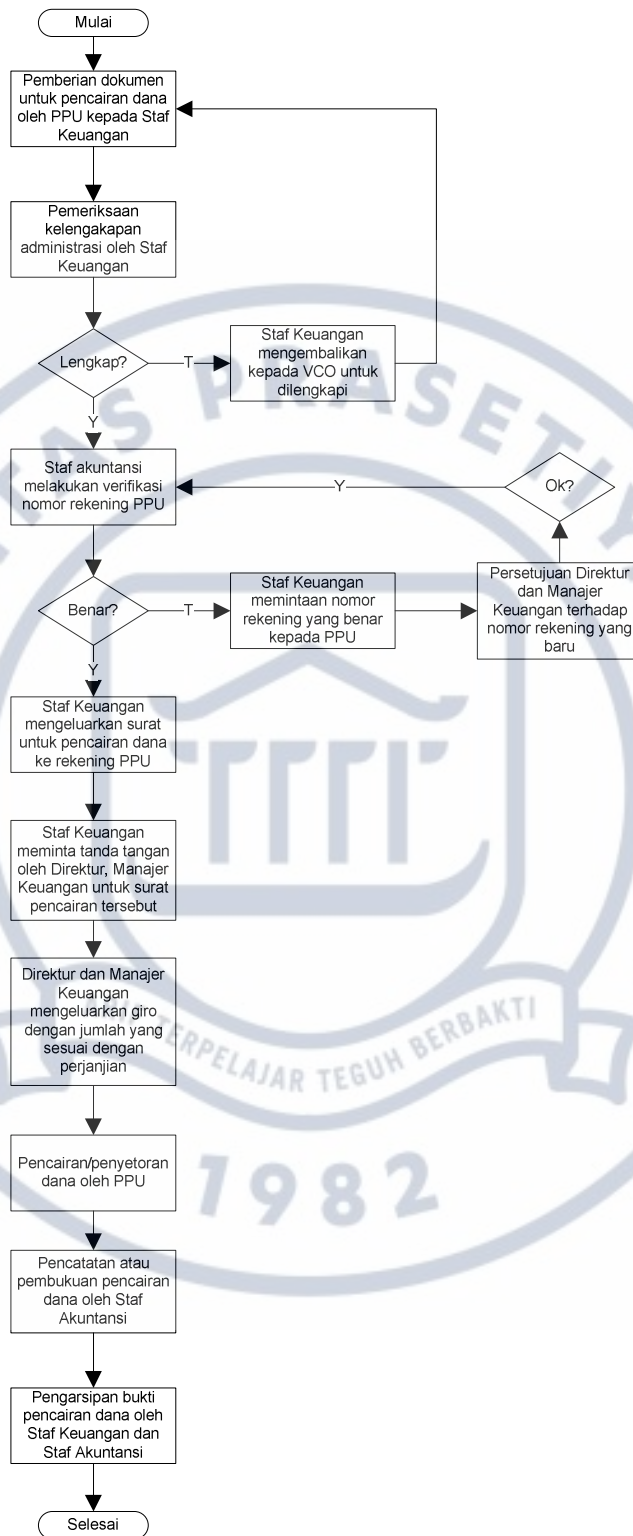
Mulai

Pemberian dokumen untuk pencairan dana oleh PPU kepada Staf Keuangan

Pemeriksaan kelengkapan administrasi oleh Staf Keuangan

Lengkap?

T

Staf Keuangan mengembalikan kepada VCO untuk dilengkapi

Y

Staf akuntansi melakukan verifikasi nomor rekening PPU

Y

Ok?

Benar?

T

Staf Keuangan memintaan nomor rekening yang benar kepada PPU

Persetujuan Direktur dan Manajer Keuangan terhadap nomor rekening yang baru

Y

Staf Keuangan mengeluarkan surat untuk pencairan dana ke rekening PPU

Staf Keuangan meminta tanda tangan oleh Direktur, Manajer Keuangan untuk surat pencairan tersebut

Direktur dan Manajer Keuangan mengeluarkan giro dengan jumlah yang sesuai dengan perjanjian

Pencairan/penyetoran dana oleh PPU

Pencatatan atau pembukuan pencairan dana oleh Staf Akuntansi

Pengarsipan bukti pencairan dana oleh Staf Keuangan dan Staf Akuntansi

Selesai

PETRA PRASETYA
PERPELAJAR TEGUH BERBAKTI
1982